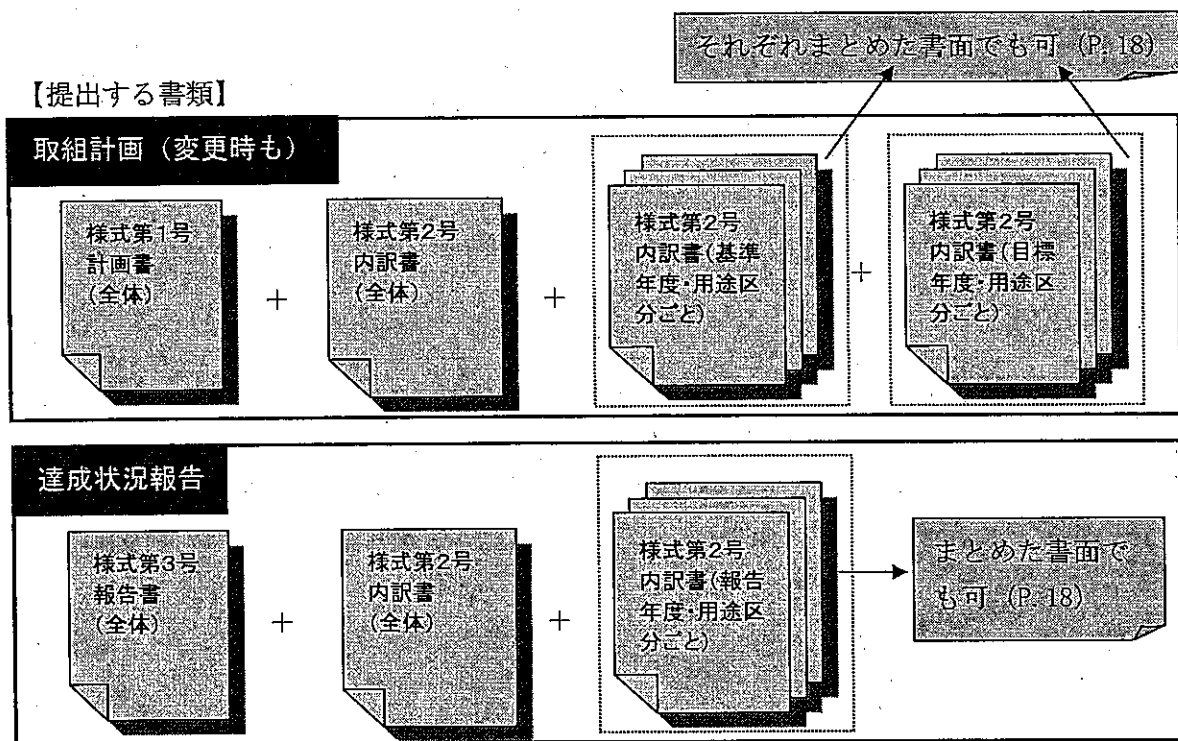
それぞれまとめた書面でも可（P. 18）

【提出する書類】

取組計画（変更時も）

様式第1号 計画書（全体） ＋ 様式第2号 内訳書（全体） ＋ 様式第2号 内訳書（基準年度・用途区分ごと） ＋ 様式第2号 内訳書（目標年度・用途区分ごと）

達成状況報告

様式第3号 報告書（全体） ＋ 様式第2号 内訳書（全体） ＋ 様式第2号 内訳書（報告年度・用途区分ごと）

まとめた書面でも可（P. 18）